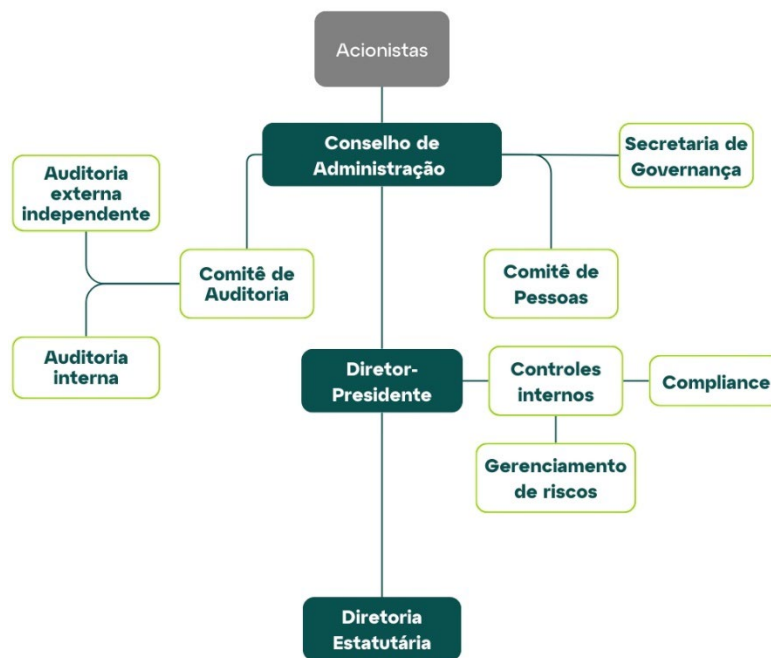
Acionistas

Conselho de Administração

Secretaria de Governança

Auditoria externa independente

Comitê de Auditoria

Comitê de Pessoas

Auditoria interna

Diretor-Presidente

Controles internos

Compliance

Gerenciamento de riscos

Diretoria Estatutária